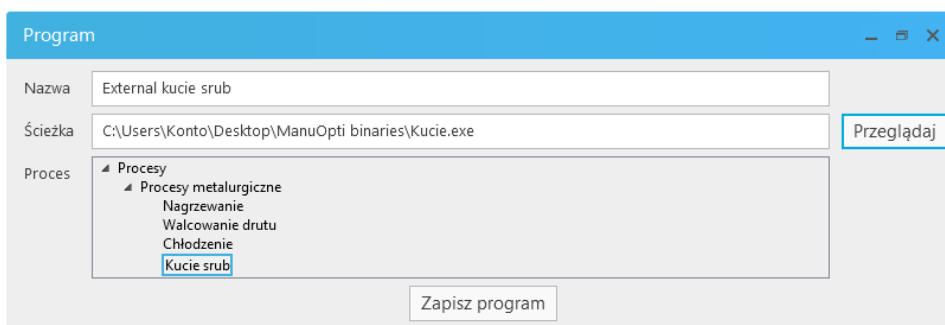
Program

Nazwa External kucie srub

Ścieżka C:\Users\Konto\Desktop\ManuOpti binaries\Kucie.exe Przeglądaj

Proces
Procesy
Procesy metalurgiczne
Nagrzewanie
Walcowanie drutu
Chłodzenie
Kucie srub

Zapisz program